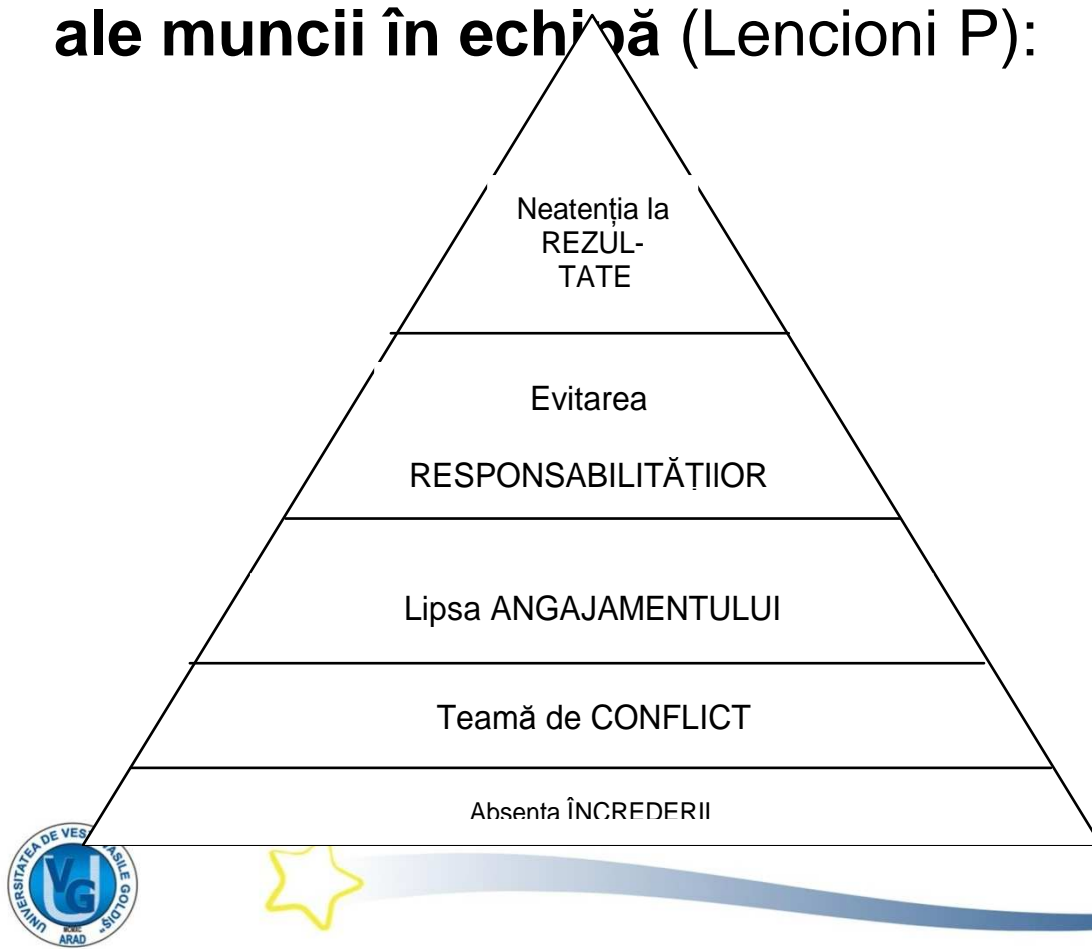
**ale muncii în echipă** (Lencioni P):

Neatenția la REZULTATE

Evitarea

RESPONSABILITĂȚIIOR

Lipsa ANGAJAMENTULUI

Teamă de CONFLICT

Absenta ÎNCREDERII

UNIVERSITATEA DE VEST VASILE GOLDIȘ

VG

ARAD